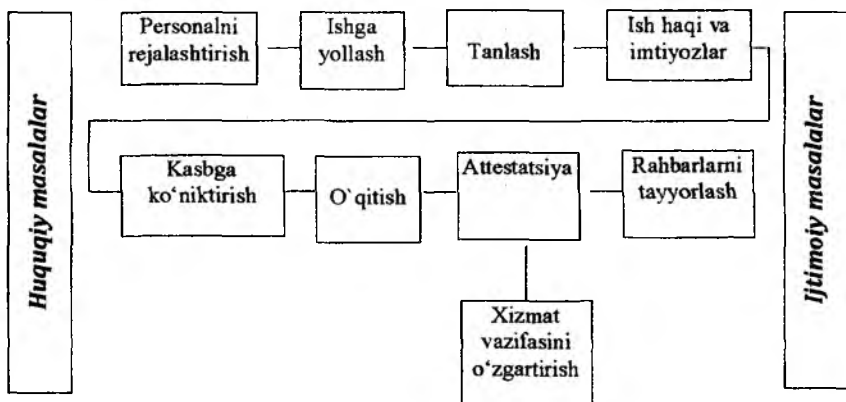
Huquqiy masalalar

Personalni rejalashtirish

Ishga yollash

Tanlash

Ish haqi va imtiyozlar

Kasbga ko'niktirish

O`qitish

Attestatsiya

Rahbarlarni tayyorlash

Xizmat vazifasini o'zgartirish

Ijtimoiy masalalar